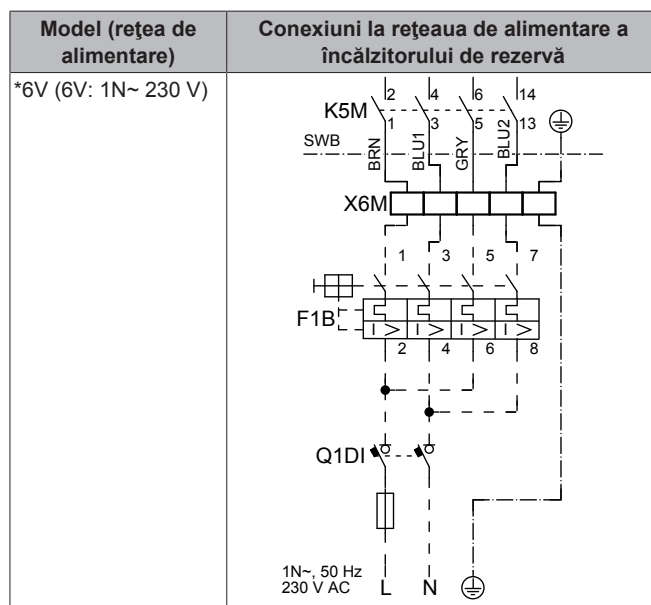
| Model (reţea de alimentare) | Conexiuni la reţeaua de alimentare a încălzitorului de rezervă |
|---|---|
| *6V (6V: 1N~ 230 V) | 2 4 6 14<br>K5M 1 3 5 13<br>SWB BRN BLU1 GRY BLU2<br>X6M<br>1 3 5 7<br>F1B<br>2 4 6 8<br>Q1DI<br>1N~, 50 Hz<br>230 V AC L N |